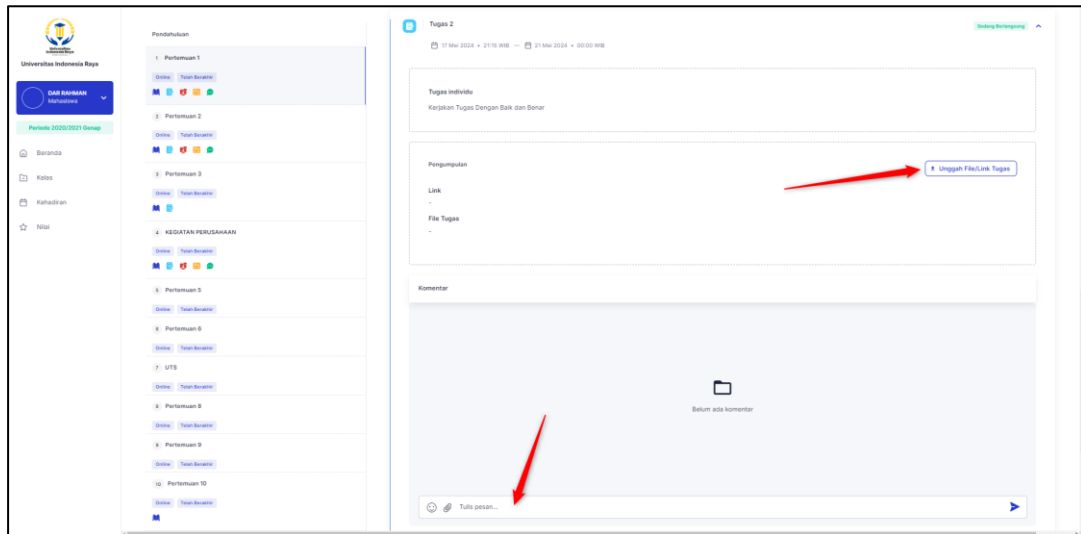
Universitas Indonesia Raya

DAR RAHMAN
Mahasiswa

Periode 2020/2021 Genap

Beranda
Kelas
Kehadiran
Nilai

Pendahuluan

1 Pertemuan 1
Online Telah Berakhir

2 Pertemuan 2
Online Telah Berakhir

3 Pertemuan 3
Online Telah Berakhir

4 KEGIATAN PERUSAHAAN
Online Telah Berakhir

5 Pertemuan 5
Online Telah Berakhir

6 Pertemuan 6
Online Telah Berakhir

7 UTS
Online Telah Berakhir

8 Pertemuan 8
Online Telah Berakhir

9 Pertemuan 9
Online Telah Berakhir

10 Pertemuan 10
Online Telah Berakhir

Tugas 2
17 Mei 2024 • 21:15 WIB — 21 Mei 2024 • 00:00 WIB
Sedang Berlangsung

Tugas individu
Kerjakan Tugas Dengan Baik dan Benar

Pengumpulan
Unggah File/Link Tugas
Link
-
File Tugas
-

Komentar

Belum ada komentar

Tulis pesan...